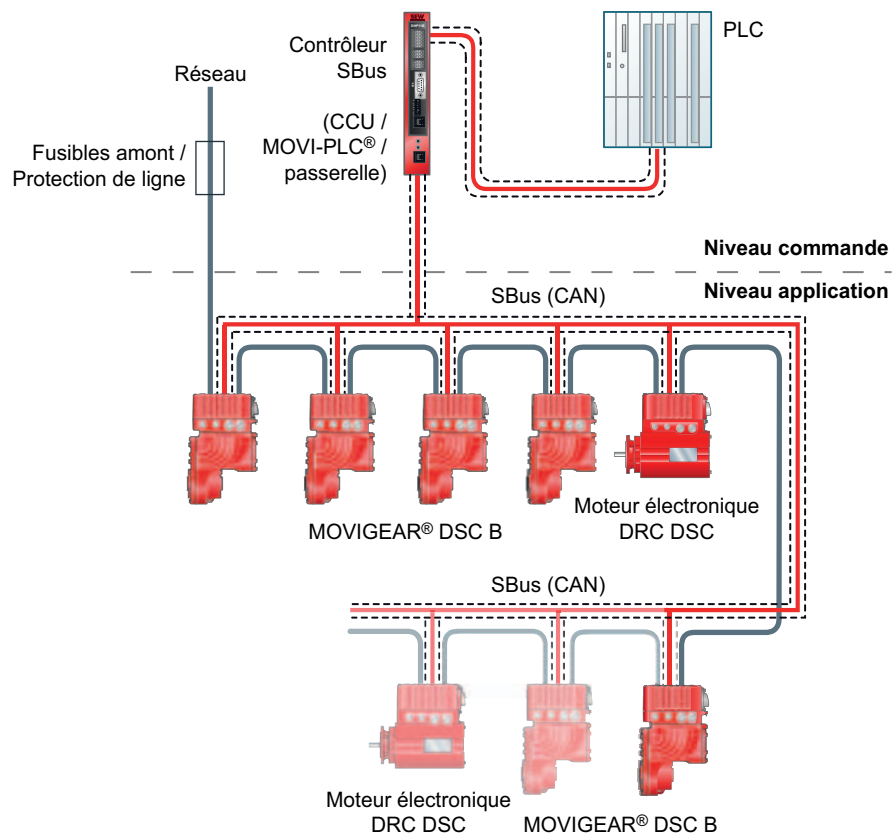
Contrôleur SBus

(CCU / MOVI-PLC® / passerelle)

PLC

Réseau

Fusibles amont / Protection de ligne

Niveau commande

Niveau application

SBus (CAN)

MOVIGEAR® DSC B

Moteur électronique DRC DSC

SBus (CAN)

Moteur électronique DRC DSC

MOVIGEAR® DSC B